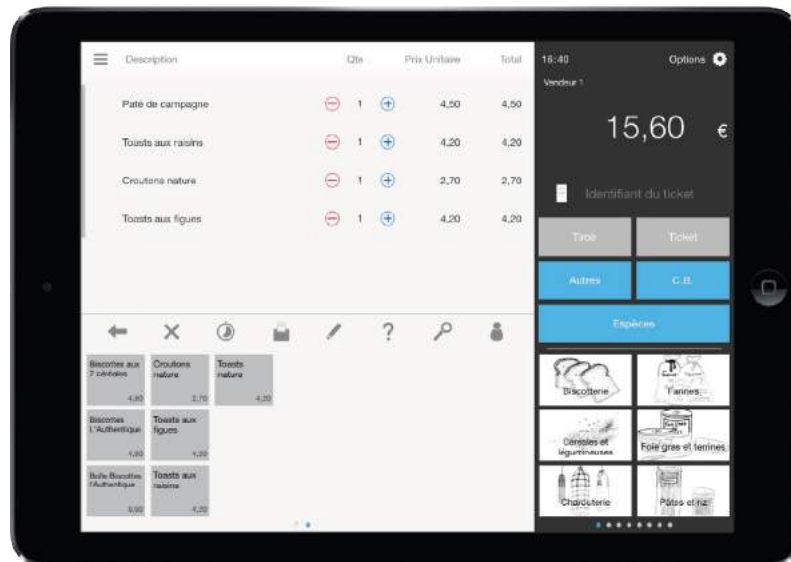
Description | Qte | Prix Unitaire | Total

Paté de campagne | 1 | 4,50 | 4,50
Toasts aux raisins | 1 | 4,20 | 4,20
Croutons nature | 1 | 2,70 | 2,70
Toasts aux figues | 1 | 4,20 | 4,20

16:40
Options
Vendeur 1

15,60 €

Identifiant du ticket

Tiroir
Ticket
Autres
C.B.
Espèces

Biscotterie
Farines
Céréales et légumineuses
Foie gras et terrines
Charcuterie
Pâtes et riz

Biscottes aux 7 céréales
4,80

Croutons nature
2,70

Toasts nature
4,20

Biscottes L'Authentique
4,80

Toasts aux figues
4,20

Boîte Biscottes l'Authentique
9,90

Toasts aux raisins
4,20